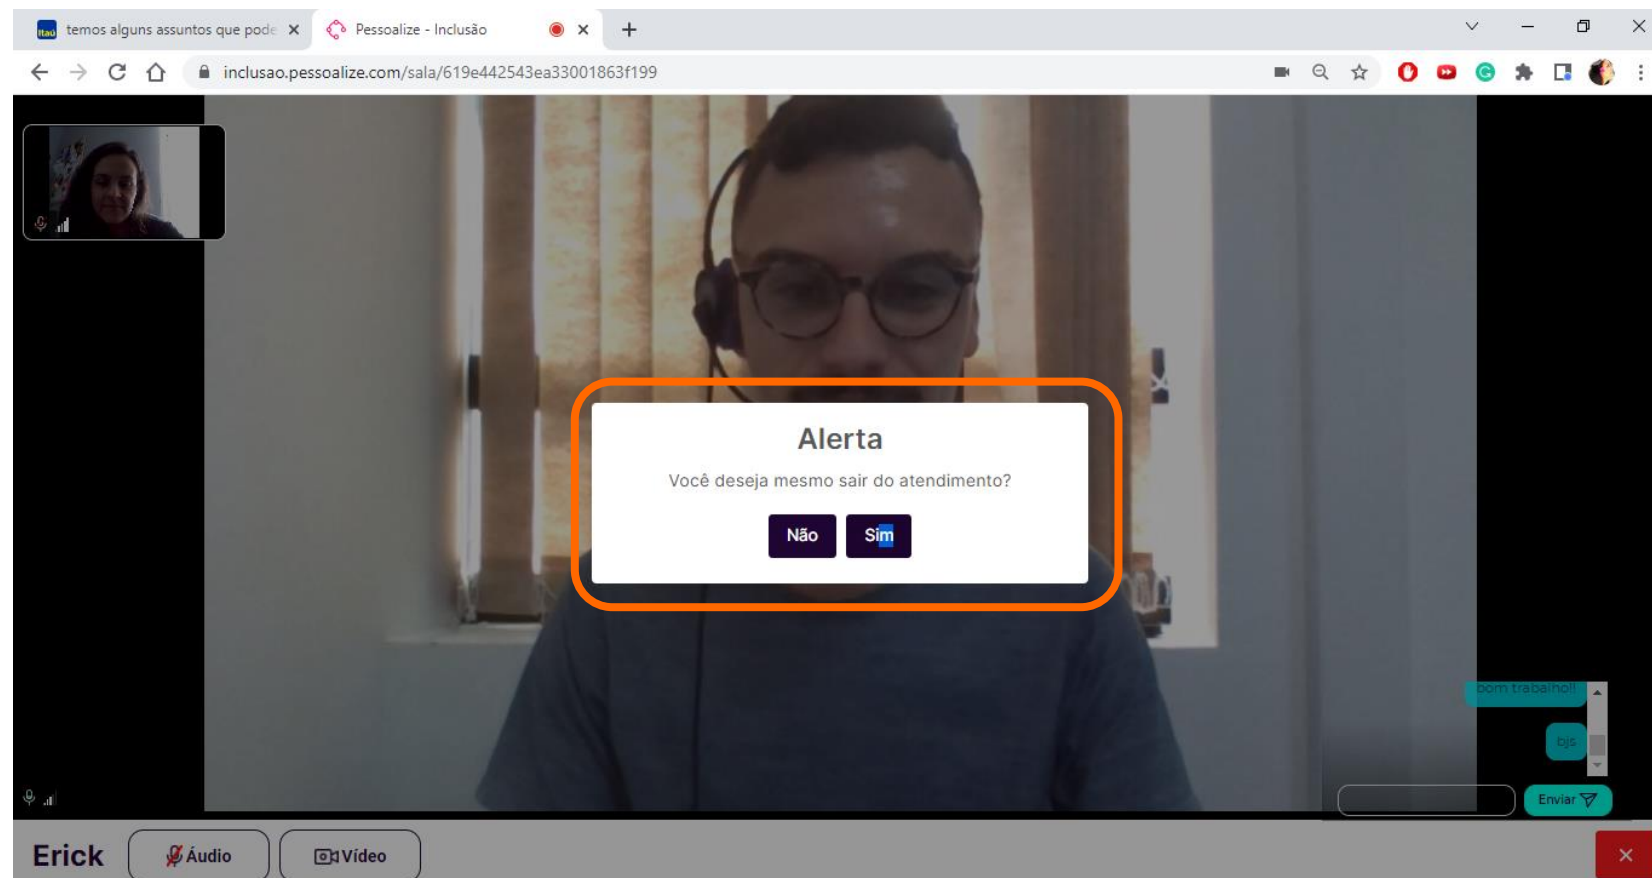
itaú temos alguns assuntos que pode ×
Pessoalize - Inclusão ×
+

inclusao.pessoalize.com/sala/619e442543ea33001863f199

Alerta

Você deseja mesmo sair do atendimento?

Não Sim

bom trabalho!!

bjs

Enviar

Erick Áudio Vídeo

×